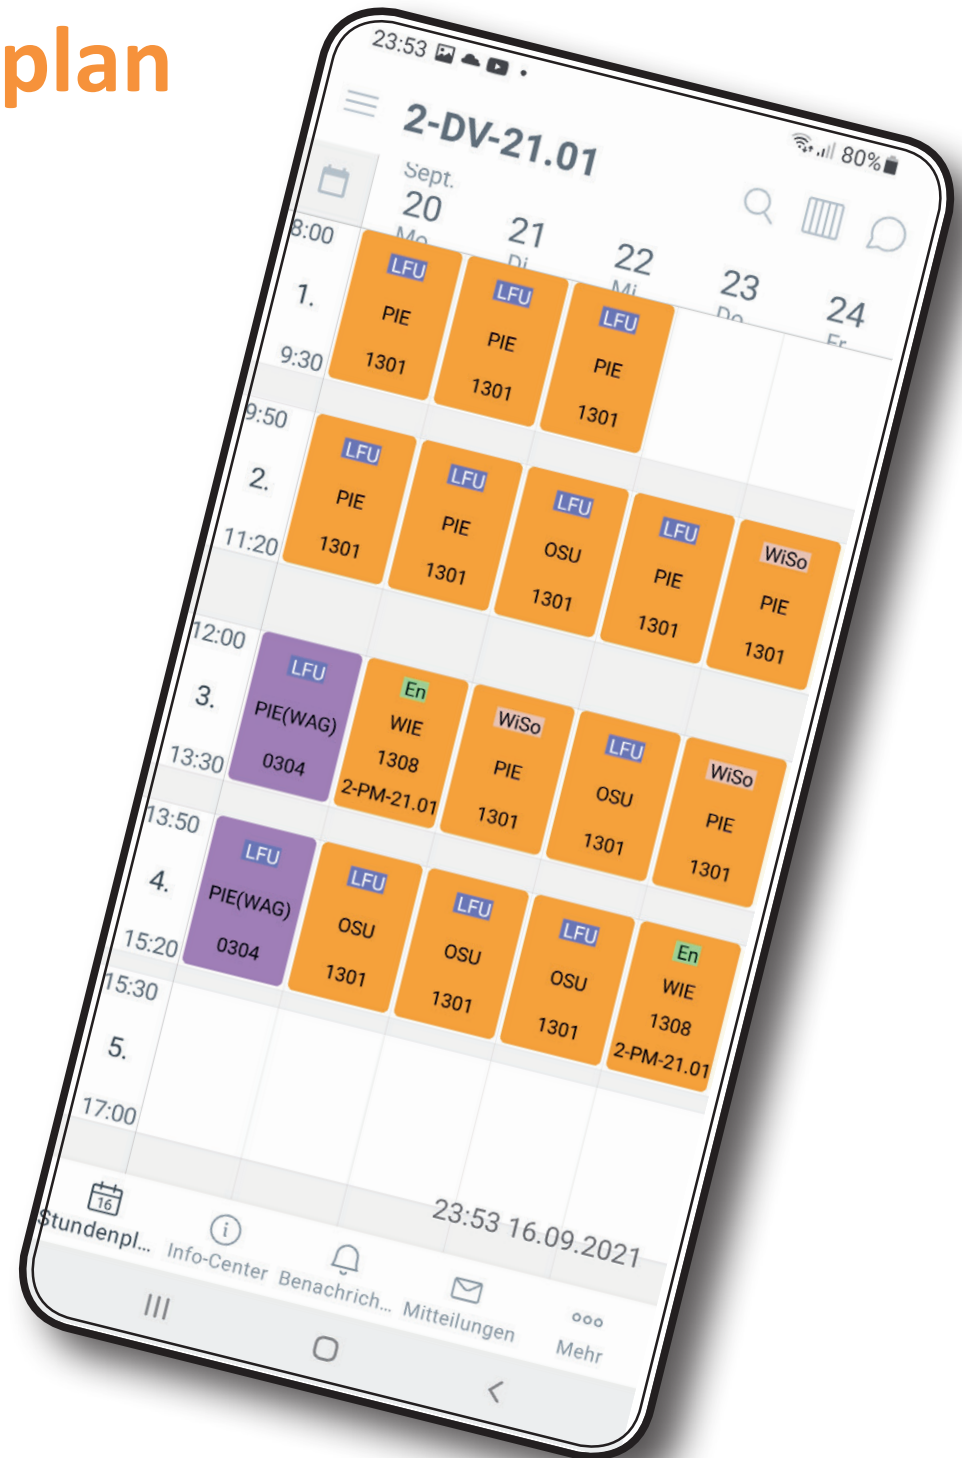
plan

23:53

80%

2-DV-21.01

Sept.
20 Mo
21 Di
22 Mi
23 Do
24 Fr

8:00
1.
9:30

LFU
PIE
1301

LFU
PIE
1301

LFU
PIE
1301

9:50
2.
11:20

LFU
PIE
1301

LFU
PIE
1301

LFU
OSU
1301

LFU
PIE
1301

WiSo
PIE
1301

12:00
3.
13:30

LFU
PIE(WAG)
0304

En
WIE
1308
2-PM-21.01

WiSo
PIE
1301

LFU
OSU
1301

WiSo
PIE
1301

13:50
4.
15:20

LFU
PIE(WAG)
0304

LFU
OSU
1301

LFU
OSU
1301

LFU
OSU
1301

En
WIE
1308
2-PM-21.01

15:30
5.
17:00

23:53 16.09.2021

16
Stundenpl...
Info-Center
Benachrich...
Mitteilungen
Mehr